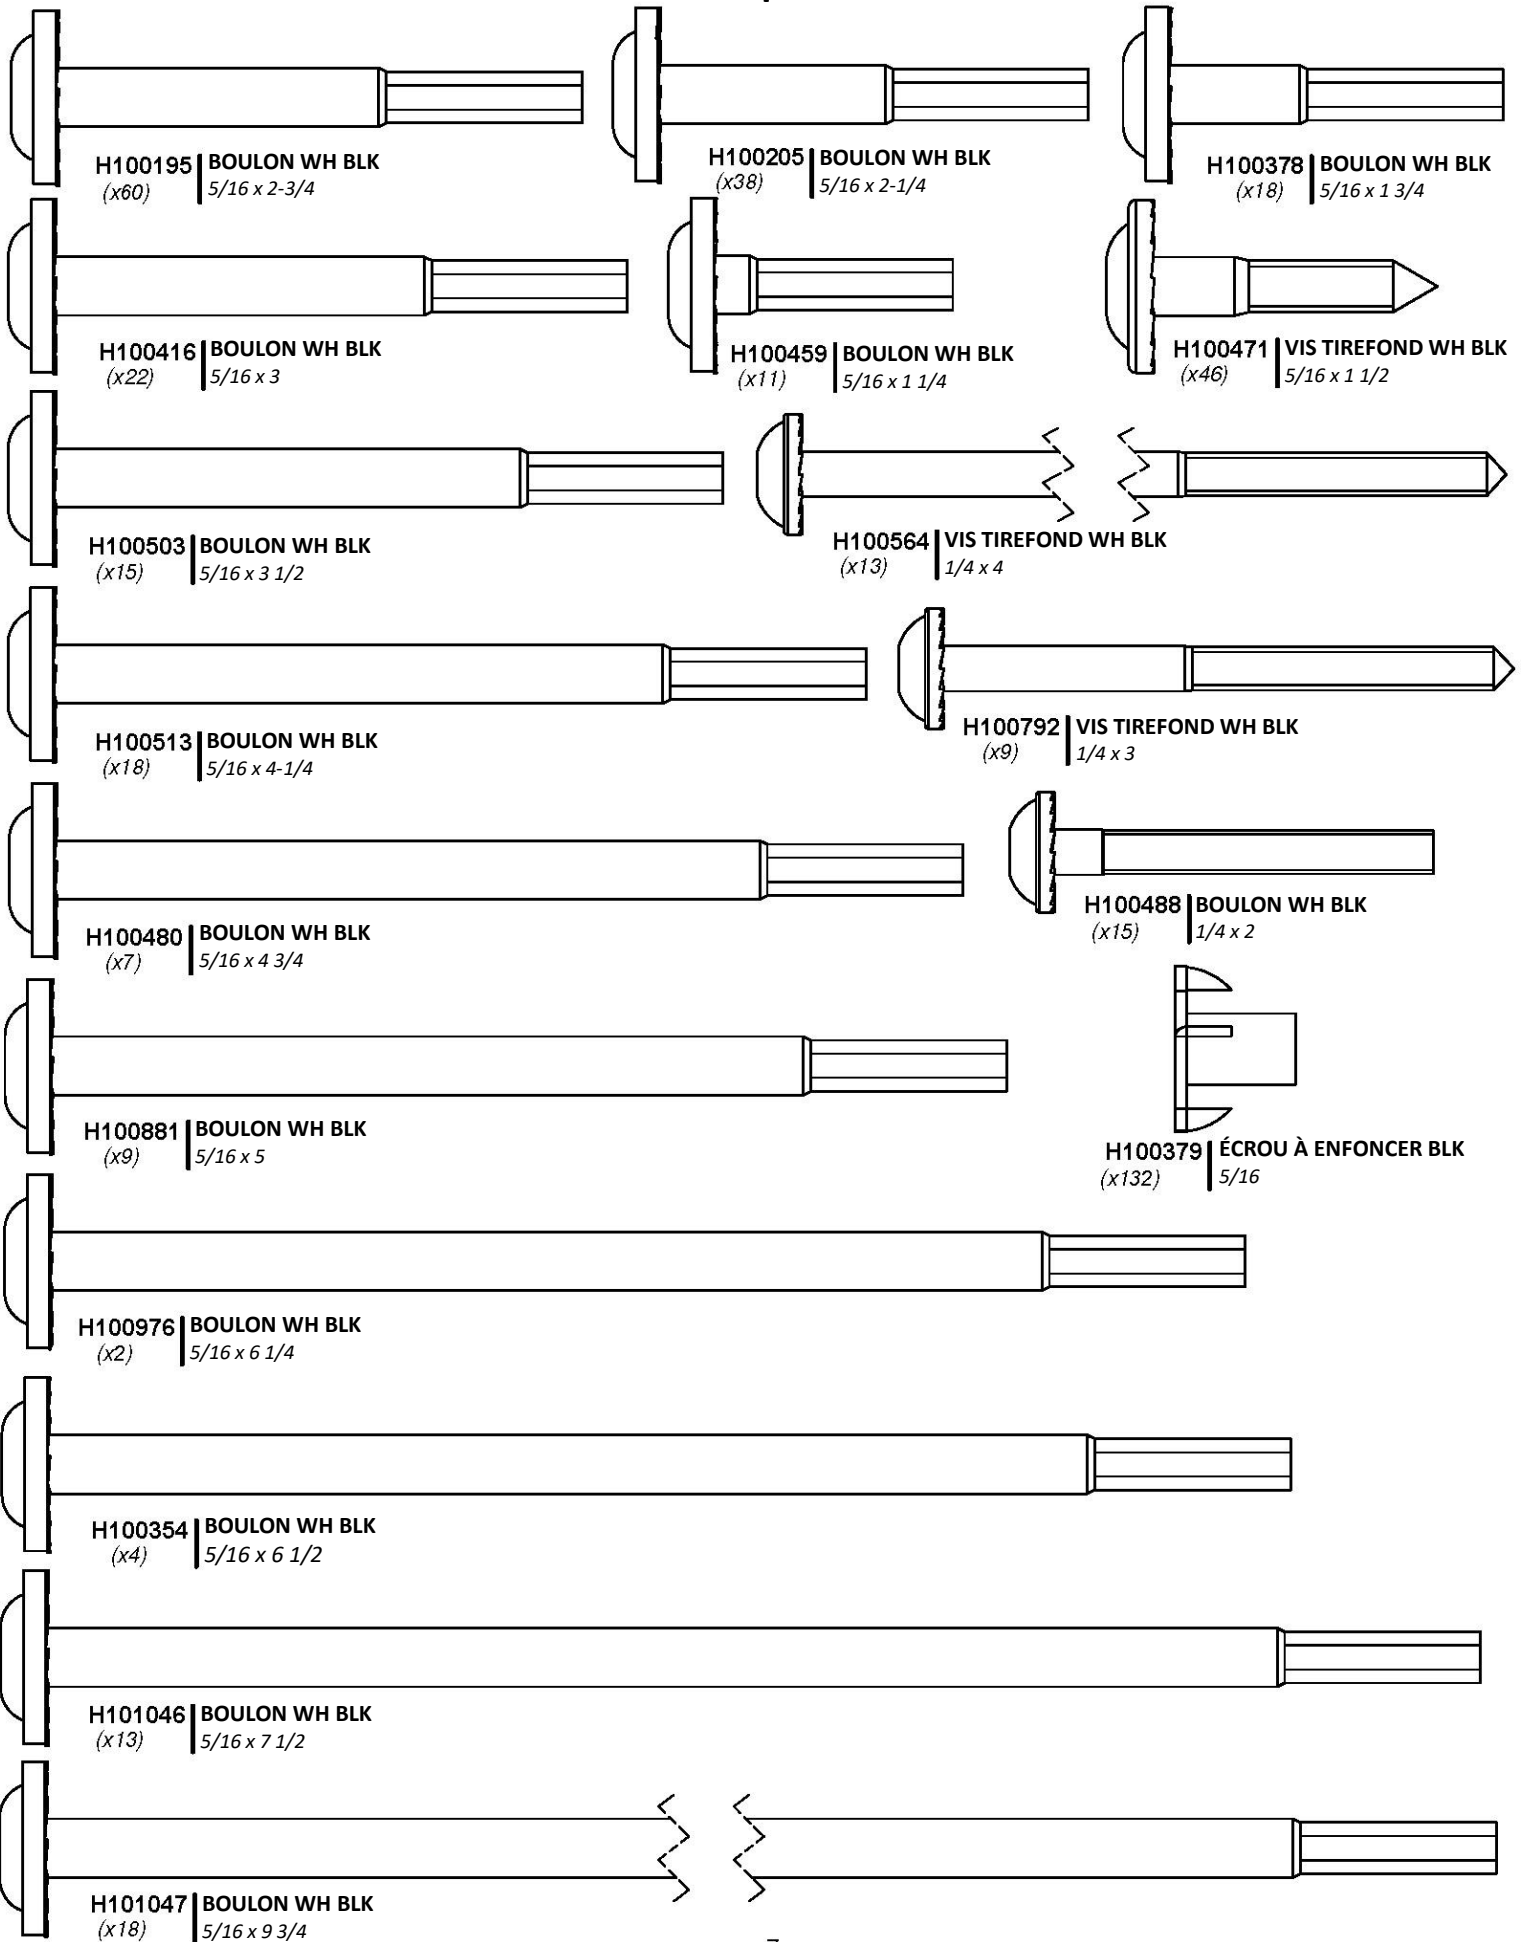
H100195 BOULON WH BLK
(x60) 5/16 x 2-3/4

H100205 BOULON WH BLK
(x38) 5/16 x 2-1/4

H100378 BOULON WH BLK
(x18) 5/16 x 1 3/4

H100416 BOULON WH BLK
(x22) 5/16 x 3

H100459 BOULON WH BLK
(x11) 5/16 x 1 1/4

H100471 VIS TIREFOND WH BLK
(x46) 5/16 x 1 1/2

H100503 BOULON WH BLK
(x15) 5/16 x 3 1/2

H100564 VIS TIREFOND WH BLK
(x13) 1/4 x 4

H100513 BOULON WH BLK
(x18) 5/16 x 4-1/4

H100792 VIS TIREFOND WH BLK
(x9) 1/4 x 3

H100480 BOULON WH BLK
(x7) 5/16 x 4 3/4

H100488 BOULON WH BLK
(x15) 1/4 x 2

H100881 BOULON WH BLK
(x9) 5/16 x 5

H100379 ÉCROU À ENFONCER BLK
(x132) 5/16

H100976 BOULON WH BLK
(x2) 5/16 x 6 1/4

H100354 BOULON WH BLK
(x4) 5/16 x 6 1/2

H101046 BOULON WH BLK
(x13) 5/16 x 7 1/2

H101047 BOULON WH BLK
(x18) 5/16 x 9 3/4